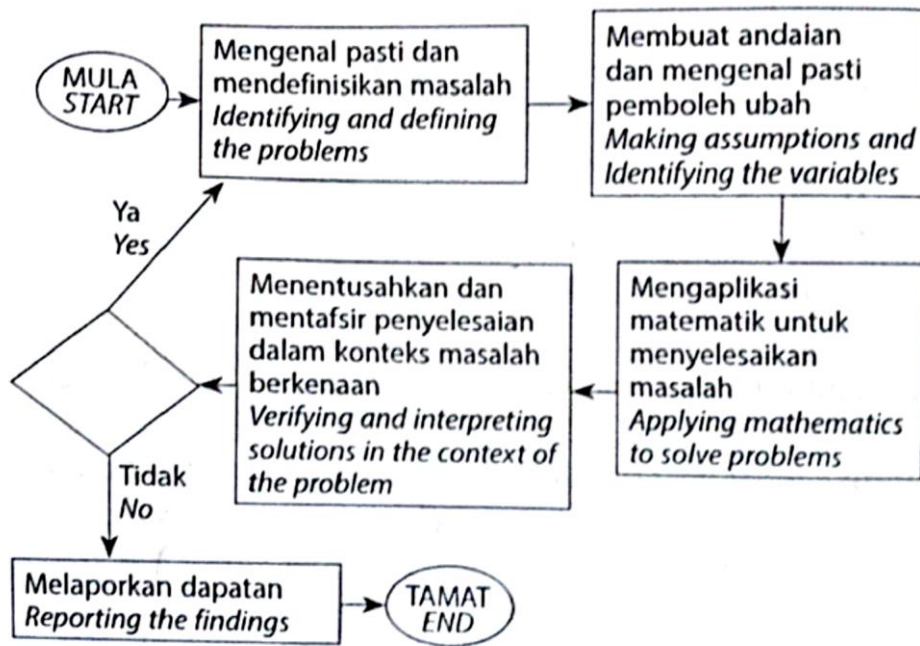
MULA
START

Mengenal pasti dan mendefinisikan masalah
Identifying and defining the problems

Membuat andaian dan mengenal pasti pemboleh ubah
Making assumptions and Identifying the variables

Mengaplikasi matematik untuk menyelesaikan masalah
Applying mathematics to solve problems

Menentusahkan dan mentafsir penyelesaian dalam konteks masalah berkenaan
Verifying and interpreting solutions in the context of the problem

Ya
Yes

Tidak
No

Melaporkan dapatan
Reporting the findings

TAMAT
END